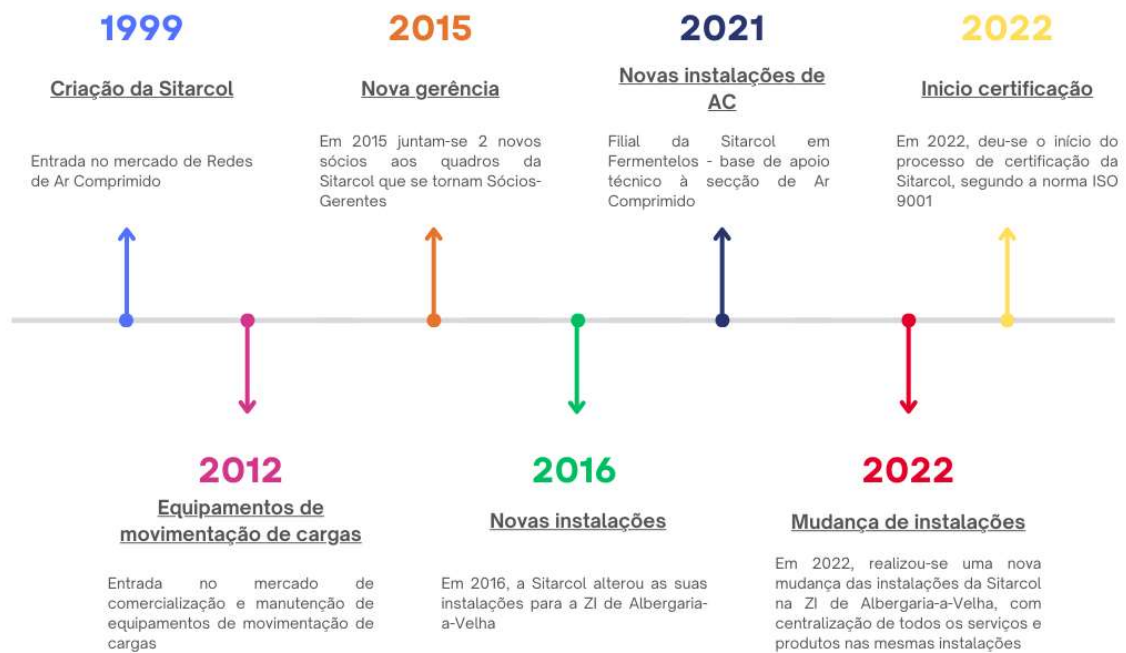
1999

Criação da Sitarcol

Entrada no mercado de Redes de Ar Comprimido

2015

Nova gerência

Em 2015 juntam-se 2 novos sócios aos quadros da Sitarcol que se tornam Sócios-Gerentes

2021

Novas instalações de AC

Filial da Sitarcol em Fermentelos - base de apoio técnico à secção de Ar Comprimido

2022

Inicio certificação

Em 2022, deu-se o início do processo de certificação da Sitarcol, segundo a norma ISO 9001

2012

Equipamentos de movimentação de cargas

Entrada no mercado de comercialização e manutenção de equipamentos de movimentação de cargas

2016

Novas instalações

Em 2016, a Sitarcol alterou as suas instalações para a ZI de Albergaria-a-Velha

2022

Mudança de instalações

Em 2022, realizou-se uma nova mudança das instalações da Sitarcol na ZI de Albergaria-a-Velha, com centralização de todos os serviços e produtos nas mesmas instalações